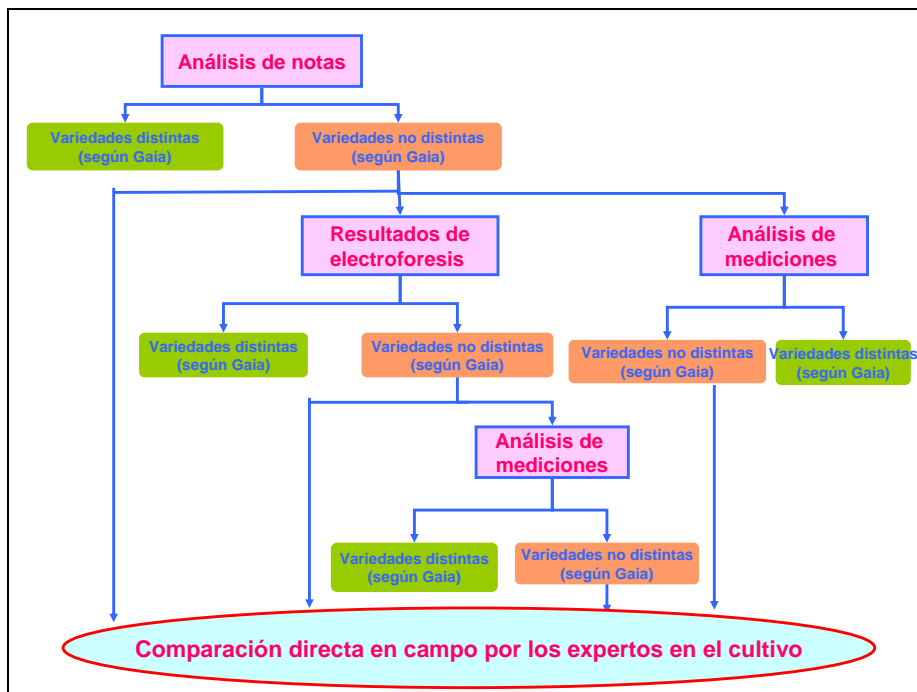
Análisis de notas

Variedades distintas (según Gaia)

Variedades no distintas (según Gaia)

Resultados de electroforesis

Análisis de mediciones

Variedades distintas (según Gaia)

Variedades no distintas (según Gaia)

Variedades no distintas (según Gaia)

Variedades distintas (según Gaia)

Análisis de mediciones

Variedades distintas (según Gaia)

Variedades no distintas (según Gaia)

Comparación directa en campo por los expertos en el cultivo